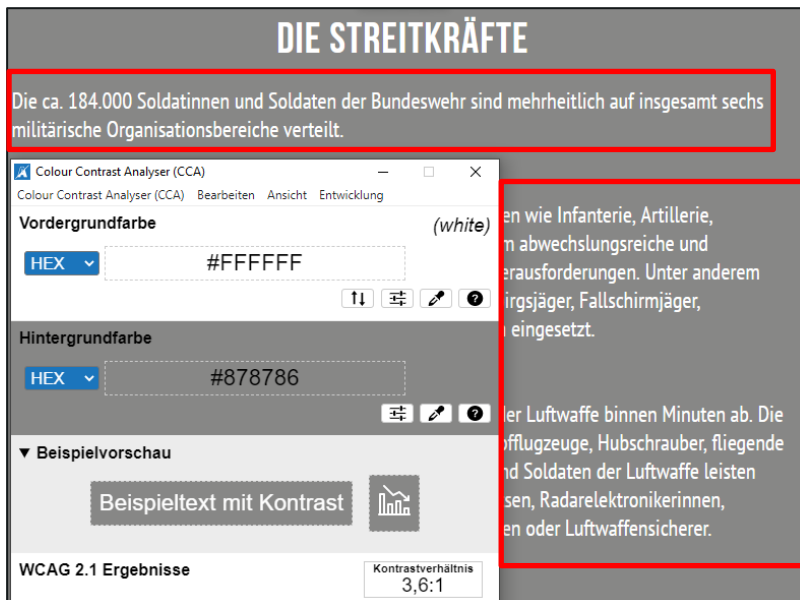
DIE STREITKRÄFTE

Die ca. 184.000 Soldatinnen und Soldaten der Bundeswehr sind mehrheitlich auf insgesamt sechs militärische Organisationsbereiche verteilt.

Colour Contrast Analyser (CCA)

Colour Contrast Analyser (CCA) Bearbeiten Ansicht Entwicklung

Vordergrundfarbe (white)

HEX #FFFFFF

Hintergrundfarbe

HEX #878786

▼ Beispielvorschau

Beispieltext mit Kontrast

WCAG 2.1 Ergebnisse

Kontrastverhältnis 3,6:1

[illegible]n wie Infanterie, Artillerie, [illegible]m abwechslungsreiche und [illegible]erausforderungen. Unter anderem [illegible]irgsjäger, Fallschirmjäger, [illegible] eingesetzt.

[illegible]ler Luftwaffe binnen Minuten ab. Die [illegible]pfflugzeuge, Hubschrauber, fliegende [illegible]nd Soldaten der Luftwaffe leisten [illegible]sen, Radarelektronikerinnen, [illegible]en oder Luftwaffensicherer.